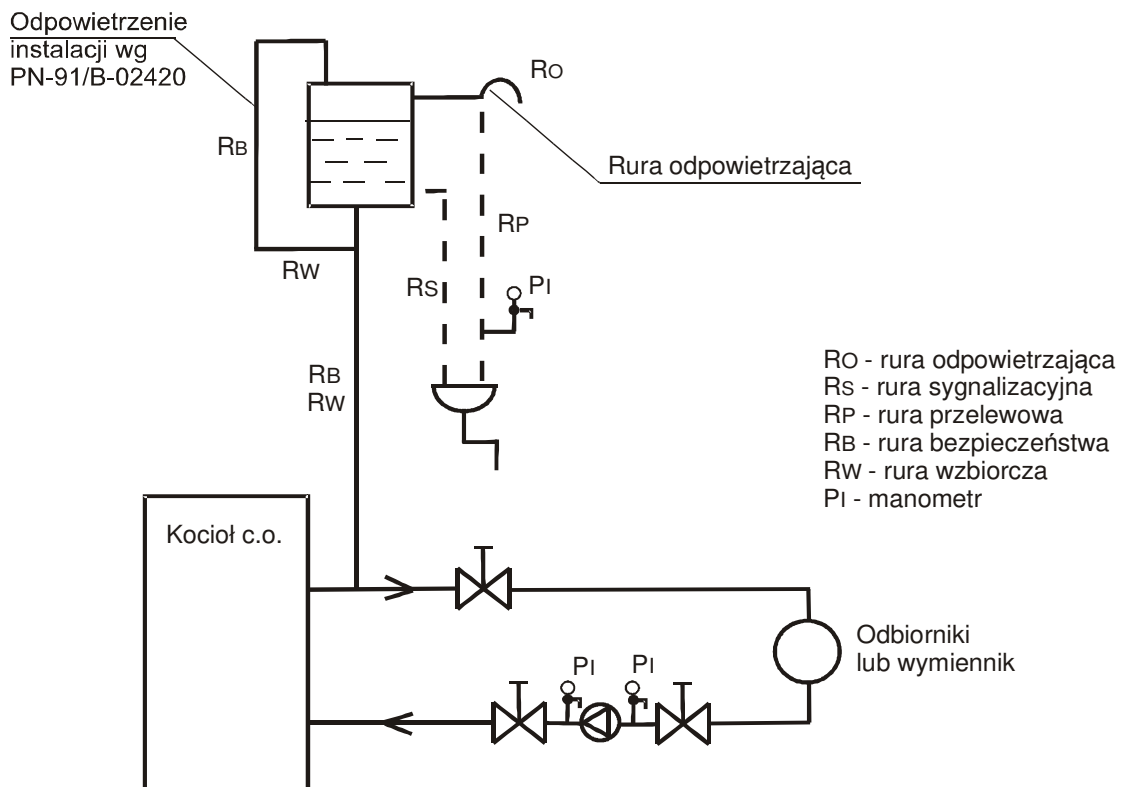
Odpowietrzenie instalacji wg PN-91/B-02420

RO

RB

Rura odpowietrzająca

RP

RW

RS

PI

RB
RW

RO - rura odpowietrzająca
RS - rura sygnalizacyjna
RP - rura przelewowa
RB - rura bezpieczeństwa
RW - rura wzbiorcza
PI - manometr

Kocioł c.o.

Odbiorniki lub wymiennik

PI

PI